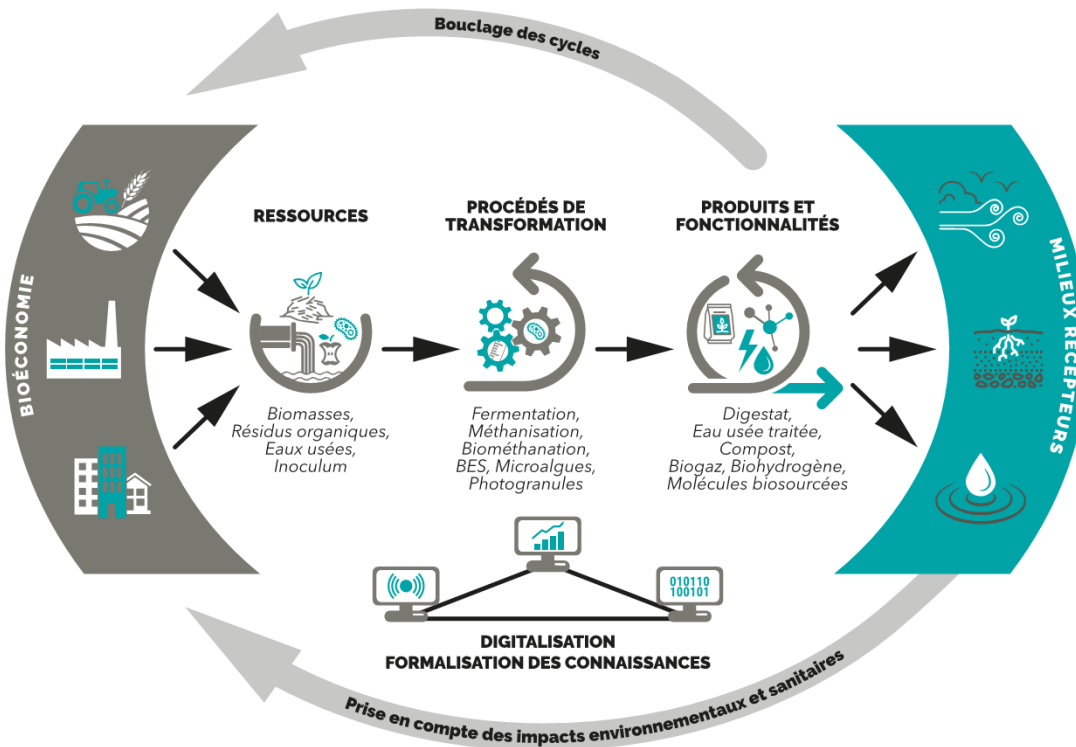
Bouclage des cycles

BIOÉCONOMIE

RESSOURCES

Biomasses, Résidus organiques, Eaux usées, Inoculum

PROCÉDÉS DE TRANSFORMATION

Fermentation, Méthanisation, Biométhanation, BES, Microalgues, Photogranules

PRODUITS ET FONCTIONNALITÉS

Digestat, Eau usée traitée, Compost, Biogaz, Biohydrogène, Molécules biosourcées

MILIEUX RÉCEPTEURS

010110
100101

DIGITALISATION
FORMALISATION DES CONNAISSANCES

Prise en compte des impacts environnementaux et sanitaires